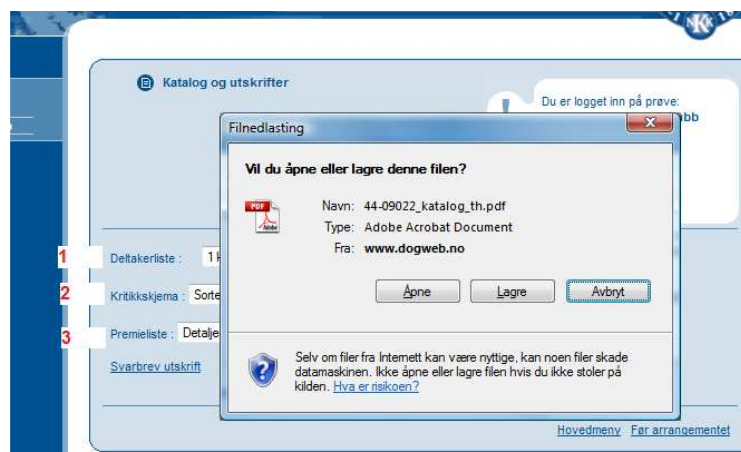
Katalog og utskrifter

Du er logget inn på prøve:

bb

Filnedlasting

Vil du åpne eller lagre denne filen?

Navn: 44-09022_katalog_th.pdf
Type: Adobe Acrobat Document
Fra: www.dogweb.no

Åpne
Lagre
Avbryt

Selv om filer fra Internett kan være nyttige, kan noen filer skade datamaskinen. Ikke åpne eller lagre filen hvis du ikke stoler på kilden. Hva er risikoen?

1 Deltakerliste : 1 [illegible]

2 Kritikkskjema : Sorte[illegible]

3 Premieliste : Detalje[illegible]

Svarbrev utskrift

Hovedmeny
Før arrangementet